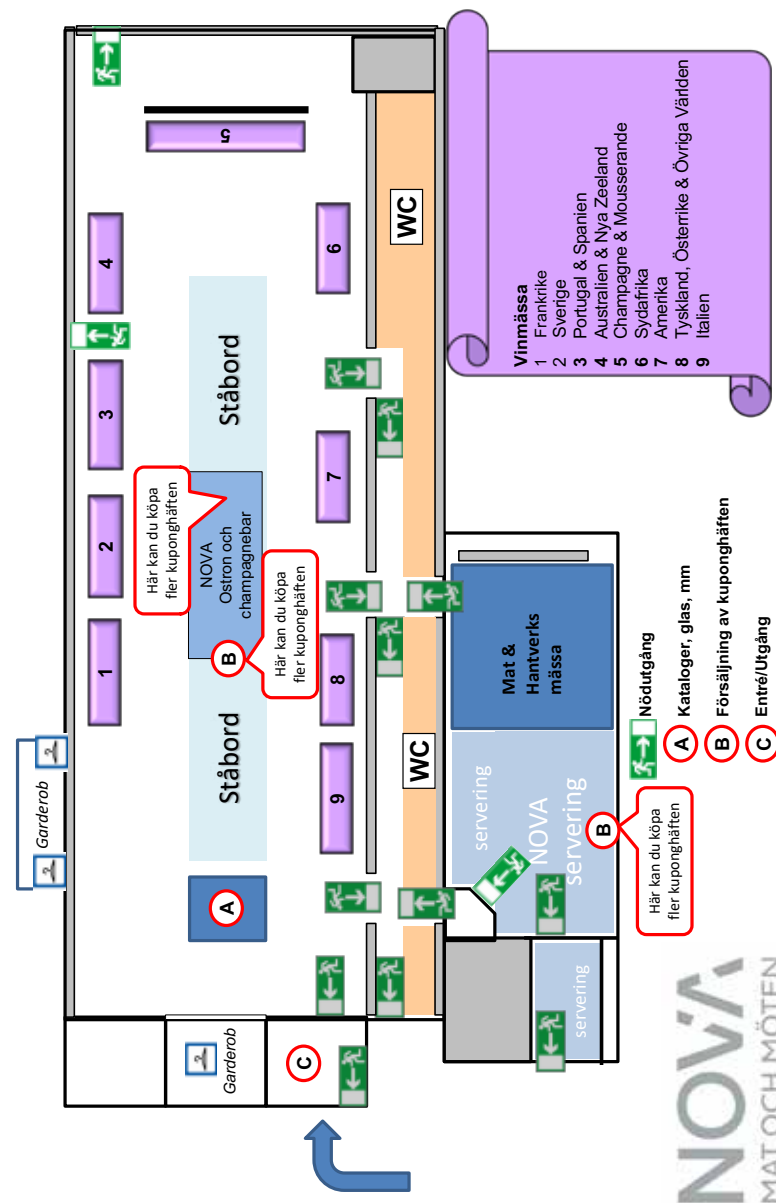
5

4

6

WC

3

Ståbord

7

2

Här kan du köpa fler kuponghäften

NOVA
Ostron och champagnebar

Här kan du köpa fler kuponghäften

B

1

8

Ståbord

9

WC

A

Garderob

Garderob

C

Mat & Hantverks mässa

servering

NOVA servering

B

Här kan du köpa fler kuponghäften

servering

Vinmässa
1 Frankrike
2 Sverige
3 Portugal & Spanien
4 Australien & Nya Zeeland
5 Champagne & Mousserande
6 Sydafrika
7 Amerika
8 Tyskland, Österrike & Övriga Världen
9 Italien

Nödutgång
A Kataloger, glas, mm
B Försäljning av kuponghäften
C Entré/Utgång

NOVA
MAT OCH MÖTEN